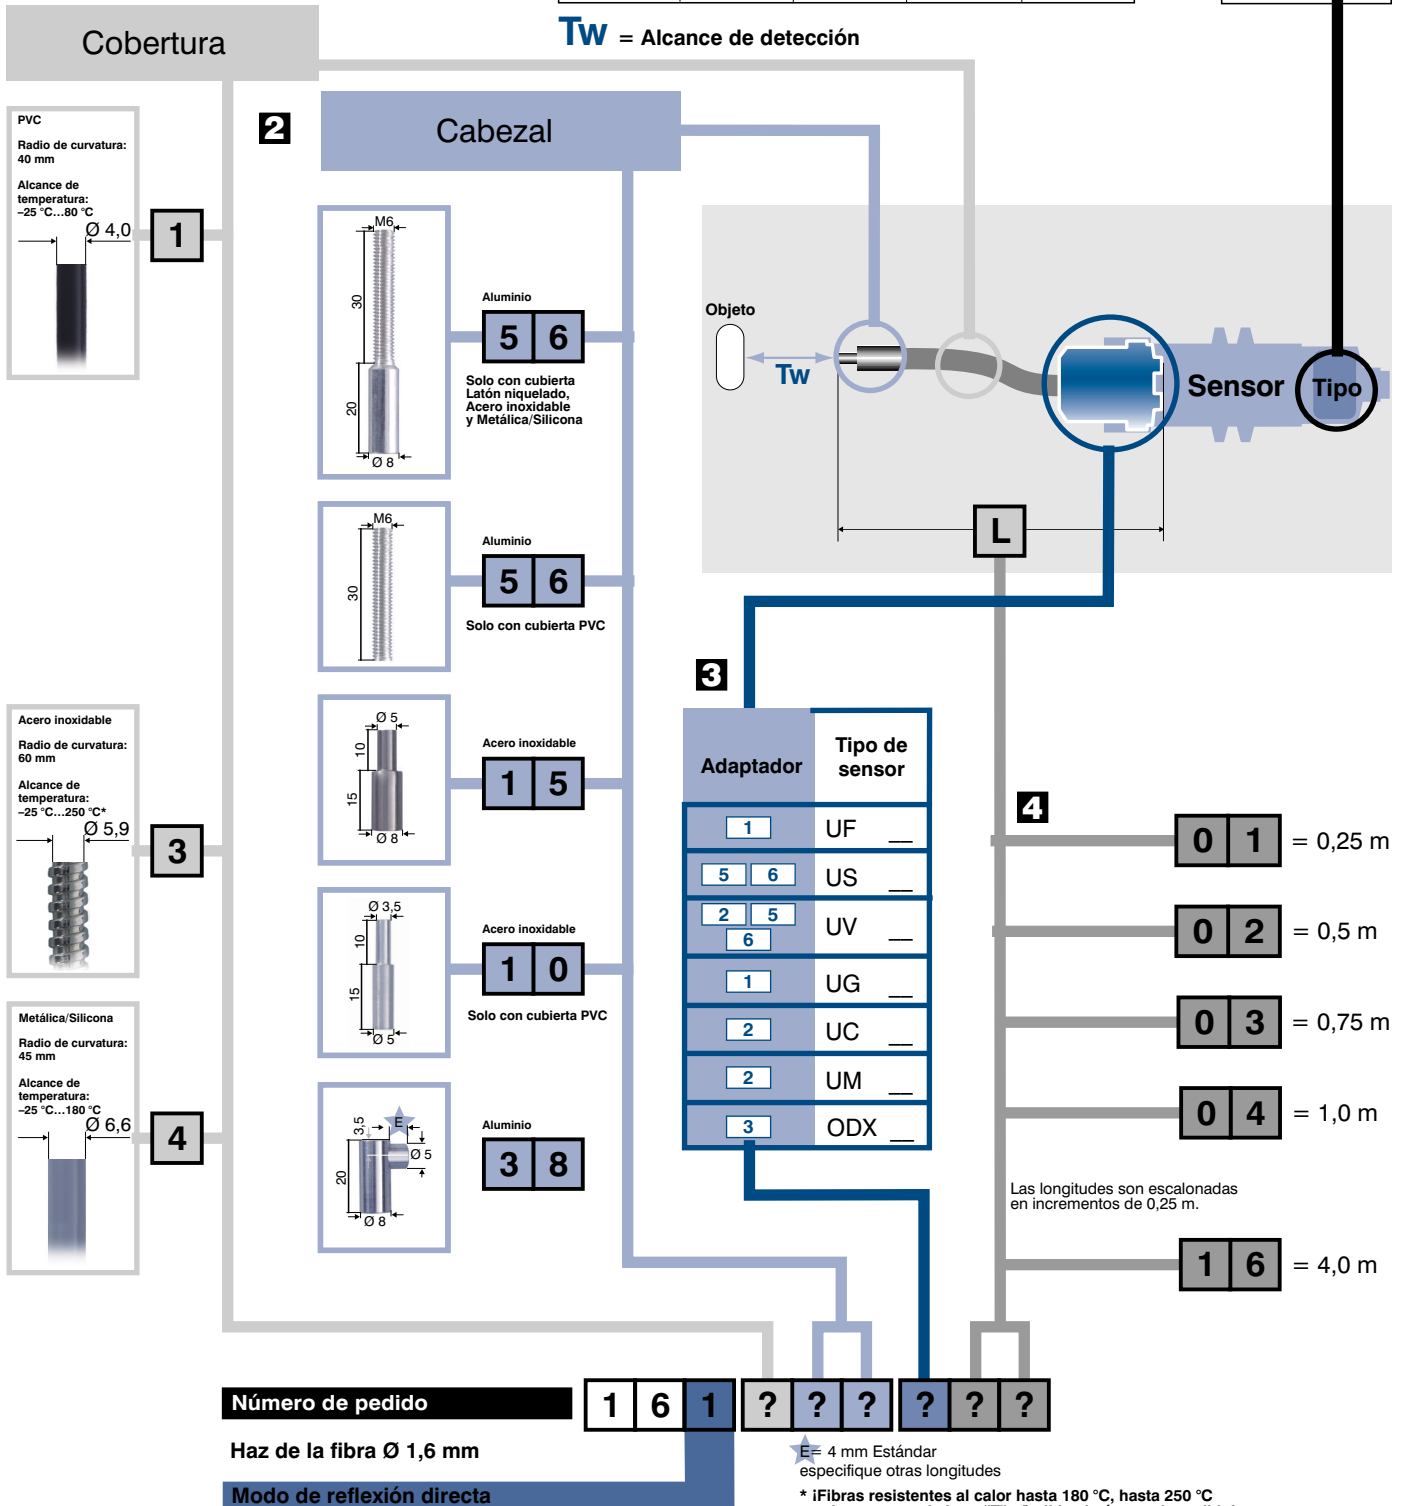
Cobertura

Tw = Alcance de detección

PVC
Radio de curvatura: 40 mm
Alcance de temperatura: –25 °C...80 °C
Ø 4,0

1

2

Cabezal

M6
30
20
Ø 8

Aluminio
5 6
Solo con cubierta Latón niquelado, Acero inoxidable y Metálica/Silicona

Objeto
Tw
Sensor
Tipo

M6
30

Aluminio
5 6
Solo con cubierta PVC

L

Acero inoxidable
Radio de curvatura: 60 mm
Alcance de temperatura: –25 °C...250 °C*
Ø 5,9

3

Ø 5
10
15
Ø 8

Acero inoxidable
1 5

3

| Adaptador | Tipo de sensor |
|---|---|
| 1 | UF __ |
| 5 6 | US __ |
| 2 5 6 | UV __ |
| 1 | UG __ |
| 2 | UC __ |
| 2 | UM __ |
| 3 | ODX __ |

4

0 1 = 0,25 m
0 2 = 0,5 m
0 3 = 0,75 m
0 4 = 1,0 m

Ø 3,5
10
15
Ø 5

Acero inoxidable
1 0
Solo con cubierta PVC

Metálica/Silicona
Radio de curvatura: 45 mm
Alcance de temperatura: –25 °C...180 °C
Ø 6,6

4

3,5
E
Ø 5
20
Ø 8

Aluminio
3 8

Las longitudes son escalonadas en incrementos de 0,25 m.

1 6 = 4,0 m

Número de pedido
1 6 1 ? ? ? ? ? ?

Haz de la fibra Ø 1,6 mm

Modo de reflexión directa

E= 4 mm Estándar
especifique otras longitudes

* iFibras resistentes al calor hasta 180 °C, hasta 250 °C